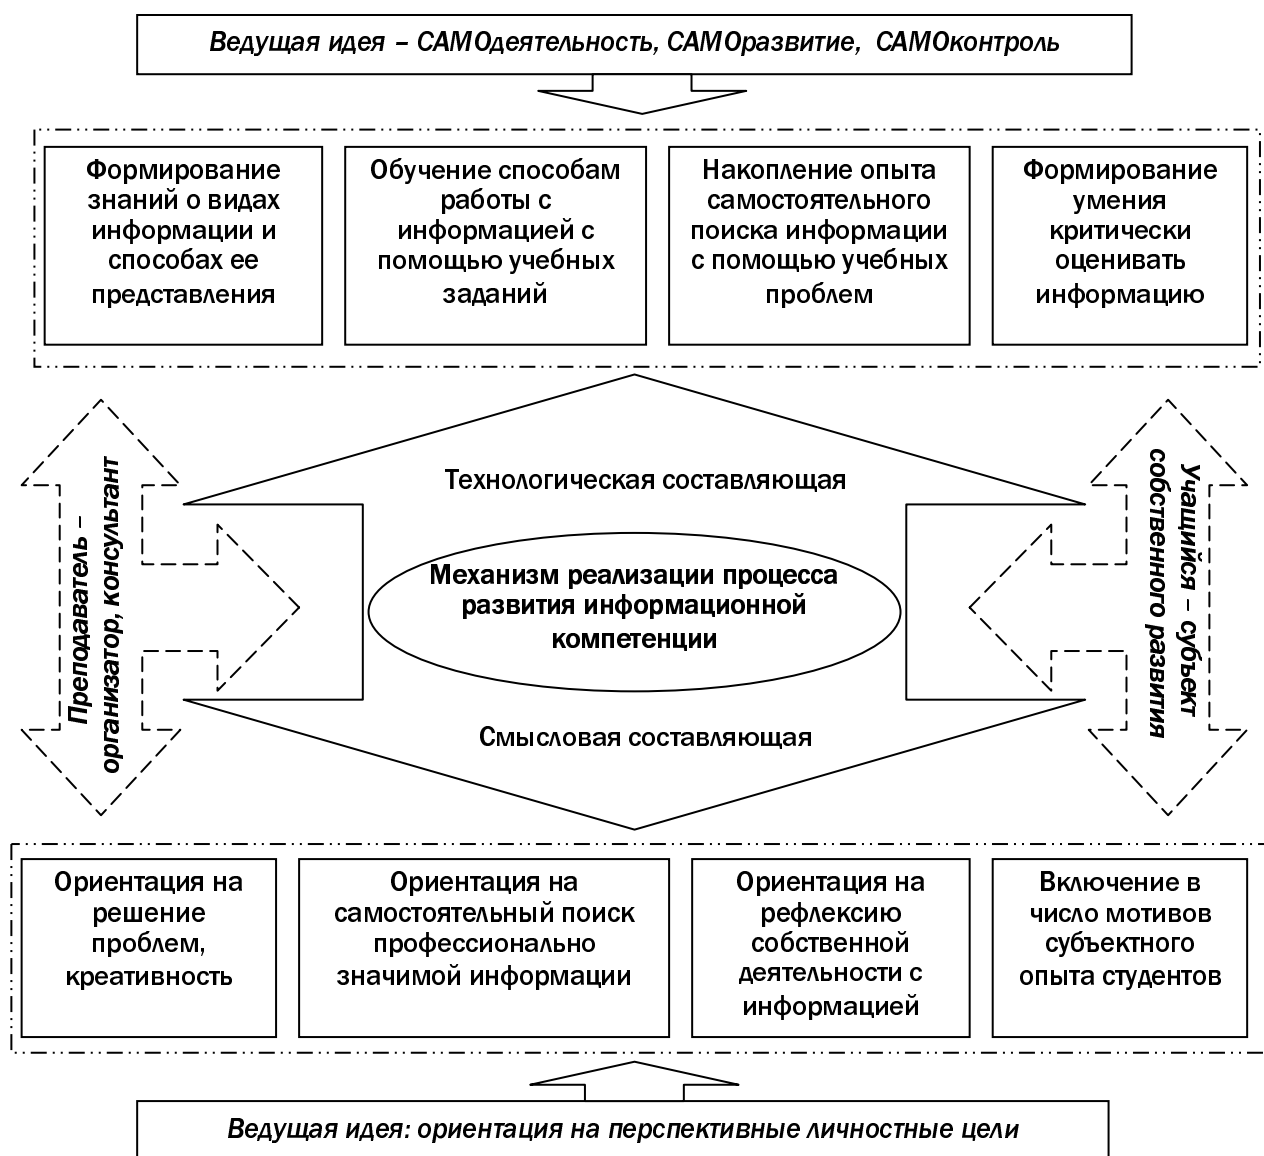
Ведущая идея – САМОдеятельность, САМОразвитие, САМОконтроль

Формирование знаний о видах информации и способах ее представления

Обучение способам работы с информацией с помощью учебных заданий

Накопление опыта самостоятельного поиска информации с помощью учебных проблем

Формирование умения критически оценивать информацию

Преподаватель – организатор, консультант

Технологическая составляющая

Механизм реализации процесса развития информационной компетенции

Смысловая составляющая

Учащийся – субъект собственного развития

Ориентация на решение проблем, креативность

Ориентация на самостоятельный поиск профессионально значимой информации

Ориентация на рефлексию собственной деятельности с информацией

Включение в число мотивов субъектного опыта студентов

Ведущая идея: ориентация на перспективные личностные цели